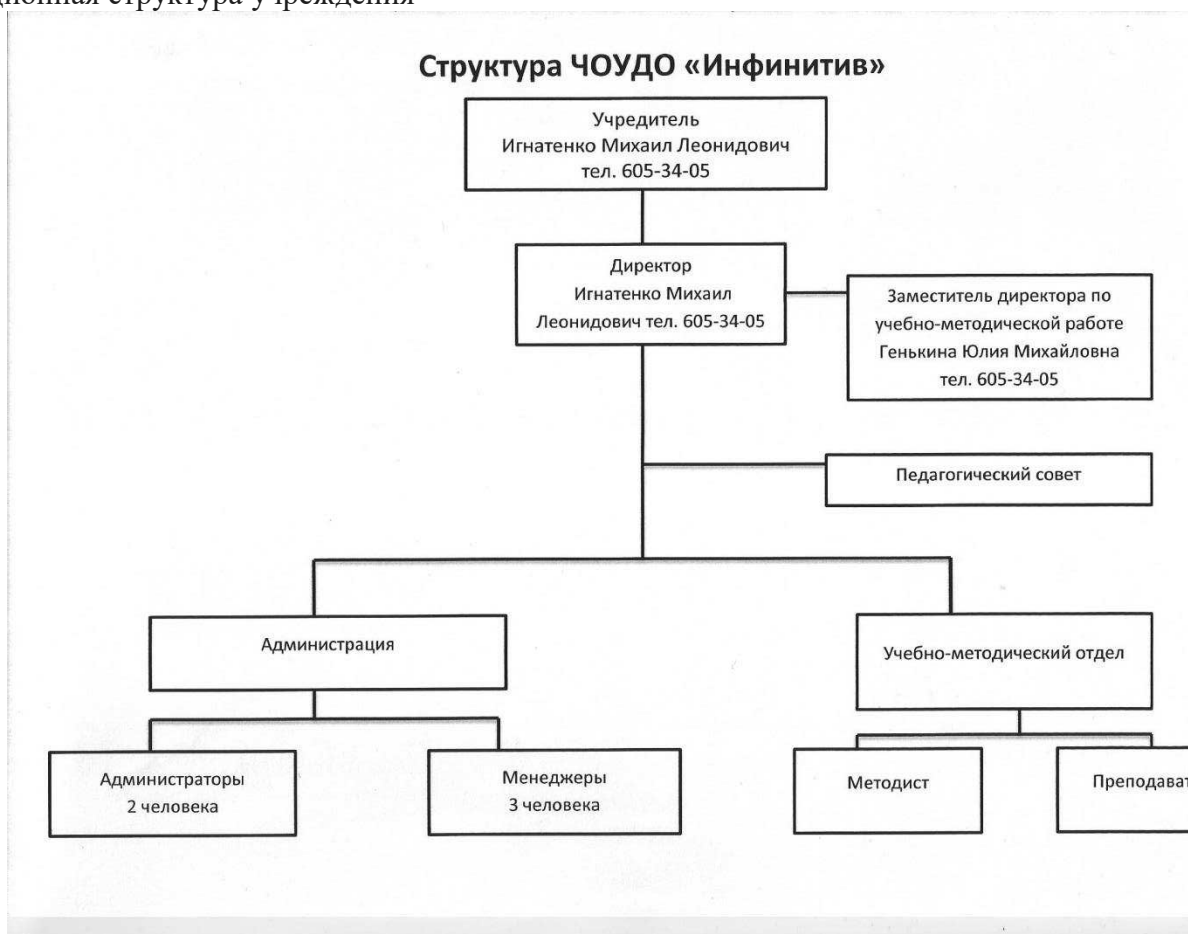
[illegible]ционная структура учреждения

Структура ЧОУДО «Инфинитив»

Учредитель
Игнатенко Михаил Леонидович
тел. 605-34-05

Директор
Игнатенко Михаил Леонидович тел. 605-34-05

Заместитель директора по учебно-методической работе
Генькина Юлия Михайловна
тел. 605-34-05

Педагогический совет

Администрация

Учебно-методический отдел

Администраторы
2 человека

Менеджеры
3 человека

Методист

Преподават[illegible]